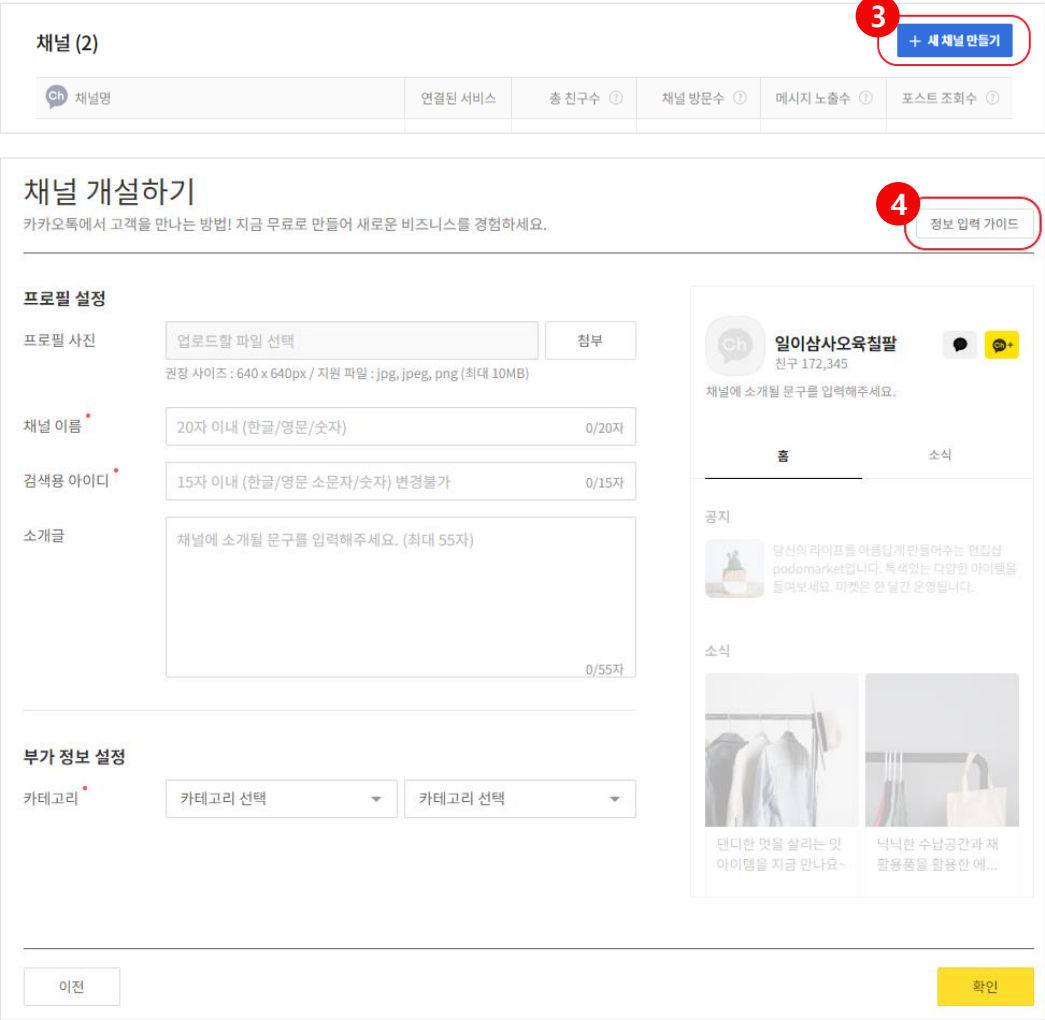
채널 (2)

3

+ 새 채널 만들기

| Ch 채널명 | 연결된 서비스 | 총 친구수 ⓘ | 채널 방문수 ⓘ | 메시지 노출수 ⓘ | 포스트 조회수 ⓘ |
|---|---|---|---|---|---|

채널 개설하기

카카오톡에서 고객을 만나는 방법! 지금 무료로 만들어 새로운 비즈니스를 경험하세요.

4

정보 입력 가이드

프로필 설정

프로필 사진

업로드할 파일 선택

첨부

권장 사이즈 : 640 x 640px / 지원 파일 : jpg, jpeg, png (최대 10MB)

채널 이름 *

20자 이내 (한글/영문/숫자)

0/20자

검색용 아이디 *

15자 이내 (한글/영문 소문자/숫자) 변경불가

0/15자

소개글

채널에 소개될 문구를 입력해주세요. (최대 55자)

0/55자

부가 정보 설정

카테고리 *

카테고리 선택

카테고리 선택

Ch

일이삼사오육칠팔

친구 172,345

Ch+

채널에 소개될 문구를 입력해주세요.

홈

소식

공지

당신의 라이프를 아름답게 만들어주는 편집샵 podomarket입니다. 특색있는 다양한 아이템을 둘러보세요. 마켓은 한 달간 운영됩니다.

소식

댄디한 멋을 살리는 잇 아이템을 지금 만나요~

넉넉한 수납공간과 재활용품을 활용한 에...

이전

확인